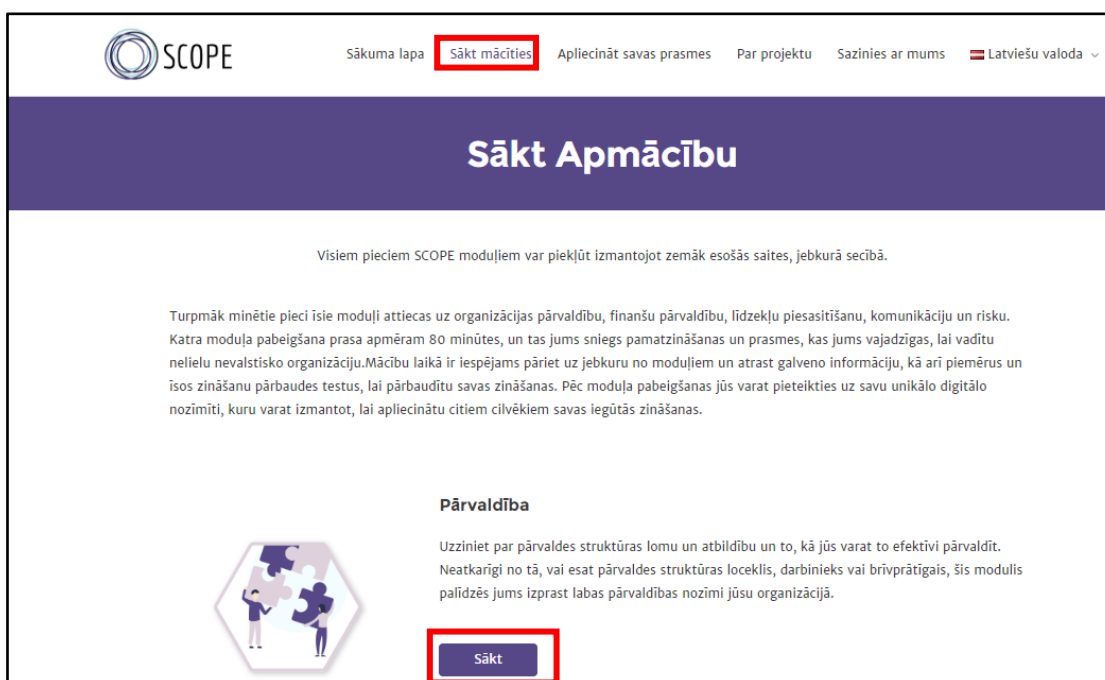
SCOPE

Sākuma lapa Sākt mācīties Apliecināt savas prasmes Par projektu Sazinies ar mums Latviešu valoda

Sākt Apmācību

Visiem pieciem SCOPE moduļiem var piekļūt izmantojot zemāk esošās saites, jebkurā secībā.

Turpmāk minētie pieci īsie moduļi attiecas uz organizācijas pārvaldību, finanšu pārvaldību, līdzekļu piesaistīšanu, komunikāciju un risku. Katra moduļa pabeigšana prasa apmēram 80 minūtes, un tas jums sniegs pamatzināšanas un prasmes, kas jums vajadzīgas, lai vadītu nelielu nevalstisko organizāciju.Mācību laikā ir iespējams pāriet uz jebkuru no moduļiem un atrast galveno informāciju, kā arī piemērus un īsos zināšanu pārbaudes testus, lai pārbaudītu savas zināšanas. Pēc moduļa pabeigšanas jūs varat pieteikties uz savu unikālo digitālo nozīmīti, kuru varat izmantot, lai apliecinātu citiem cilvēkiem savas iegūtās zināšanas.

Pārvaldība

Uzziniet par pārvaldes struktūras lomu un atbildību un to, kā jūs varat to efektīvi pārvaldīt. Neatkarīgi no tā, vai esat pārvaldes struktūras loceklis, darbinieks vai brīvprātīgais, šis modulis palīdzēs jums izprast labas pārvaldības nozīmi jūsu organizācijā.

Sākt